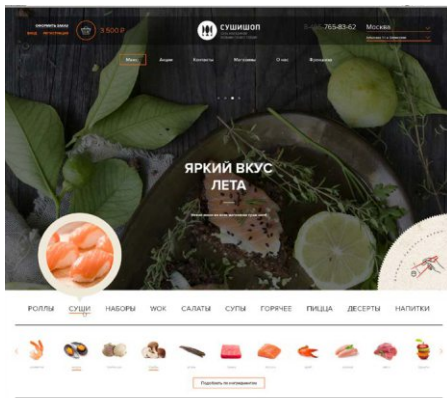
ОФОРМИТЬ ЗАКАЗ
ВХОД РЕГИСТРАЦИЯ
3 500 Р
СУШИШОП
765-83-62
Москва
Меню
Акции
Контакты
Магазины
О нас
Франшиза
ЯРКИЙ ВКУС ЛЕТА
РОЛЛЫ
СУШИ
НАБОРЫ
WOK
САЛАТЫ
СУПЫ
ГОРЯЧЕЕ
ПИЦЦА
ДЕСЕРТЫ
НАПИТКИ
Подобрать по ингредиентам